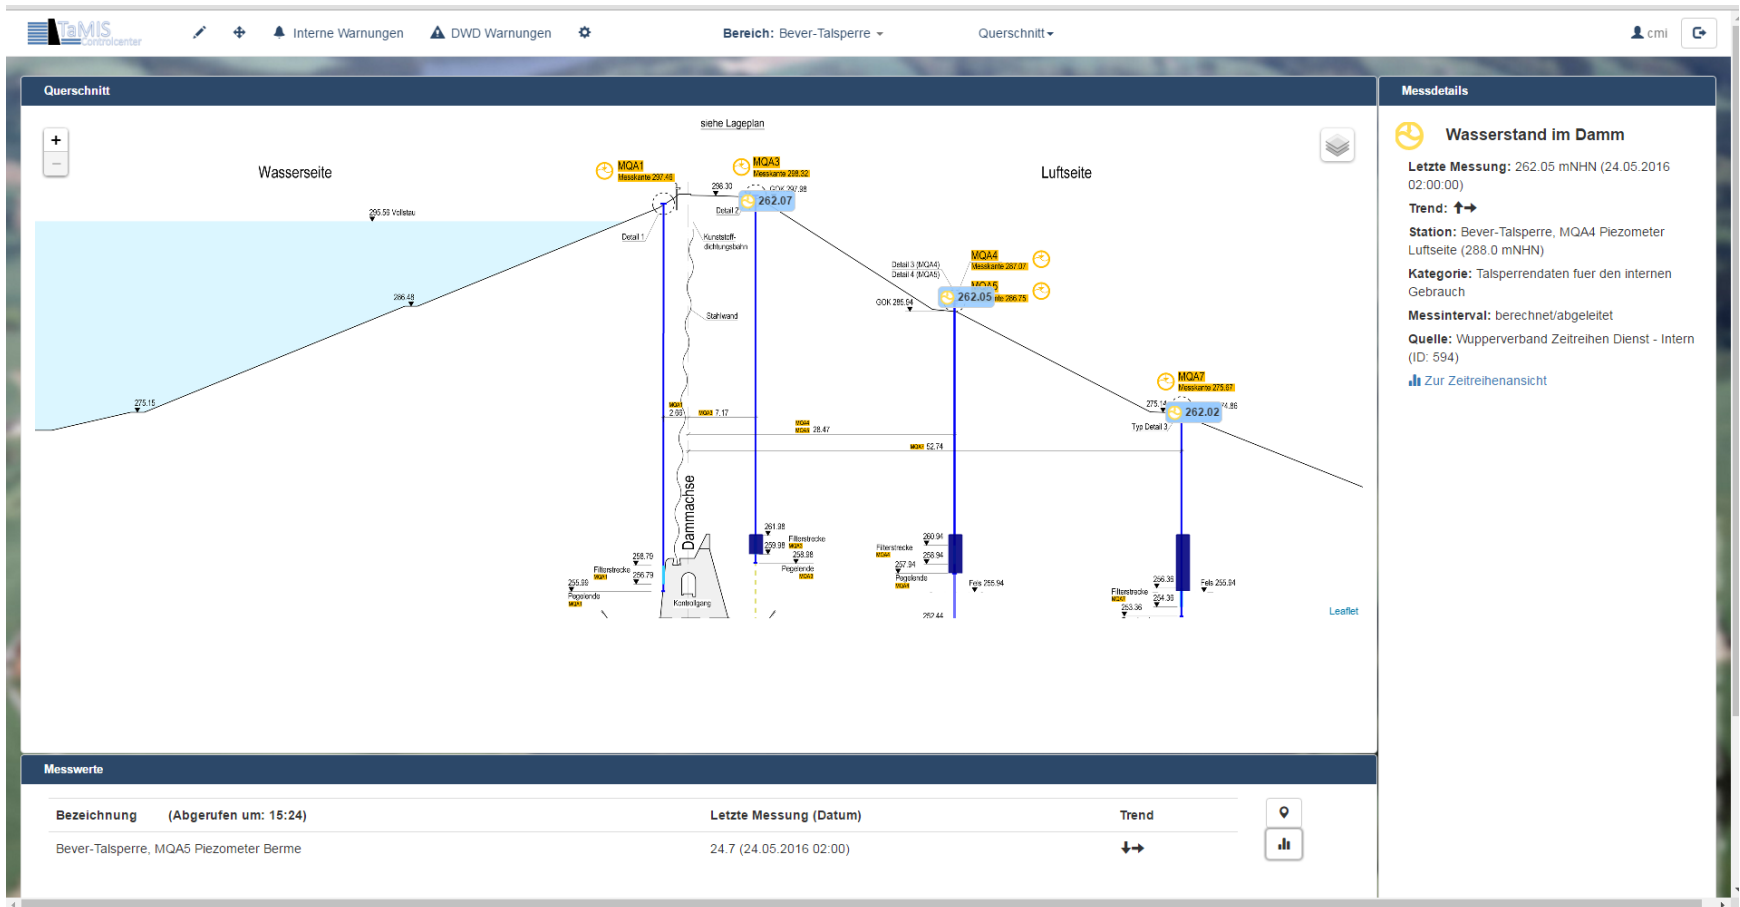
TaMIS Controlcenter

Interne Warnungen

DWD Warnungen

Bereich: Bever-Talsperre

Querschnitt

cmi

Querschnitt

+
−

siehe Lageplan

Wasserseite

Luftseite

MQA1
Messkante 297.46

MQA3
Messkante 298.32

296.30

GOK 297.98

262.07

Detail 2

295.50 Vollstau

Detail 1

Kunststoff-dichtungsbahn

Stahlwand

286.48

Detail 3 (MQA4)
Detail 4 (MQA5)

MQA4
Messkante 287.07

MQA5

262.05

GOK 285.94

MQA7
Messkante 275.67

275.15

275.14

262.02

Typ Detail 3

MQA1 2.60

MQA3 7.17

MQA4 MQA5 28.47

MQA7 52.74

Dammachse

261.98

Filterstrecke MQA3

259.98

258.98

Pegelende MQA3

258.79

Filterstrecke MQA1

256.79

255.39

Pegelende MQA1

Kontrollgang

260.94

Filterstrecke MQA4

258.94

257.94

Pegelende MQA4

Fels 255.94

256.36

Filterstrecke MQA7

254.36

253.36

Fels 255.84

252.44

Leaflet

Messdetails

Wasserstand im Damm

Letzte Messung: 262.05 mNHN (24.05.2016 02:00:00)

Trend:

Station: Bever-Talsperre, MQA4 Piezometer Luftseite (288.0 mNHN)

Kategorie: Talsperrendaten fuer den internen Gebrauch

Messinterval: berechnet/abgeleitet

Quelle: Wupperverband Zeitreihen Dienst - Intern (ID: 594)

Zur Zeitreihenansicht

Messwerte

| Bezeichnung (Abgerufen um: 15:24) | Letzte Messung (Datum) | Trend |
|---|---|---|
| Bever-Talsperre, MQA5 Piezometer Berme | 24.7 (24.05.2016 02:00) | |